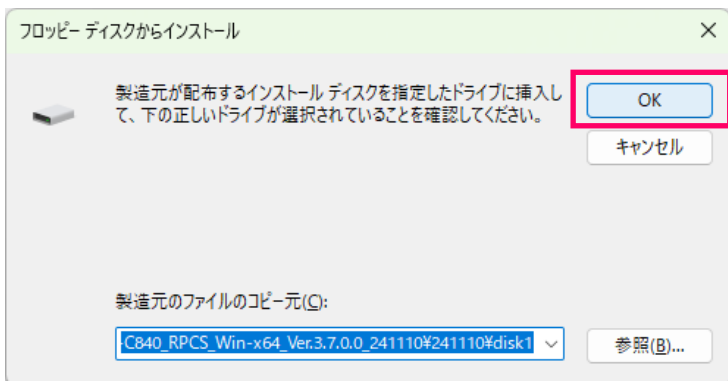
フロッピー ディスクからインストール

×

製造元が配布するインストール ディスクを指定したドライブに挿入して、下の正しいドライブが選択されていることを確認してください。

OK

キャンセル

製造元のファイルのコピー元(C):

-C840_RPCS_Win-x64_Ver.3.7.0.0_241110¥241110¥disk1

参照(B)...